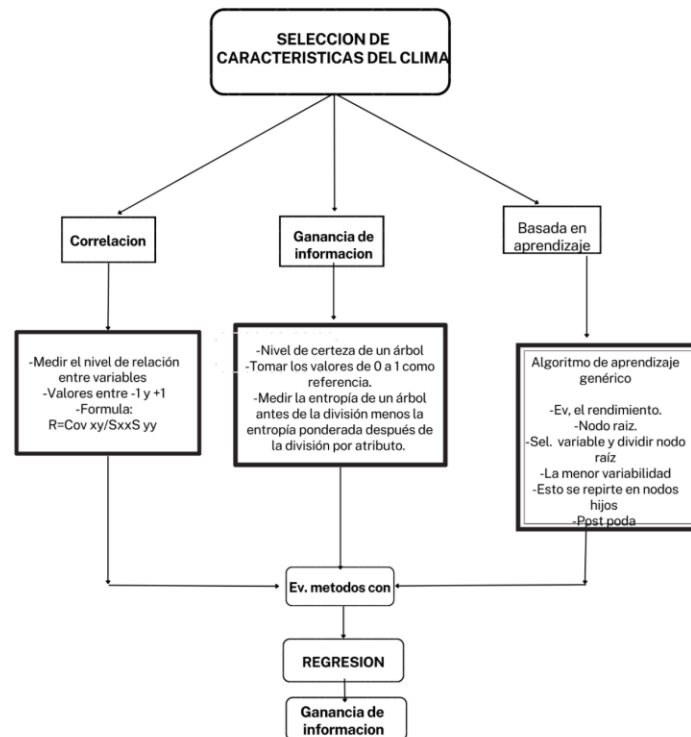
SELECCION DE CARACTERISTICAS DEL CLIMA

Correlacion

Ganancia de informacion

Basada en aprendizaje

-Medir el nivel de relación entre variables
-Valores entre -1 y +1
-Formula:
R=Cov xy/SxxS yy

-Nivel de certeza de un árbol
-Tomar los valores de 0 a 1 como referencia.
-Medir la entropía de un árbol antes de la división menos la entropía ponderada después de la división por atributo.

Algoritmo de aprendizaje genérico

-Ev, el rendimiento.
-Nodo raiz.
-Sel. variable y dividir nodo raíz
-La menor variabilidad
-Esto se repirte en nodos hijos
-Post poda

Ev. metodos con

REGRESION

Ganancia de informacion